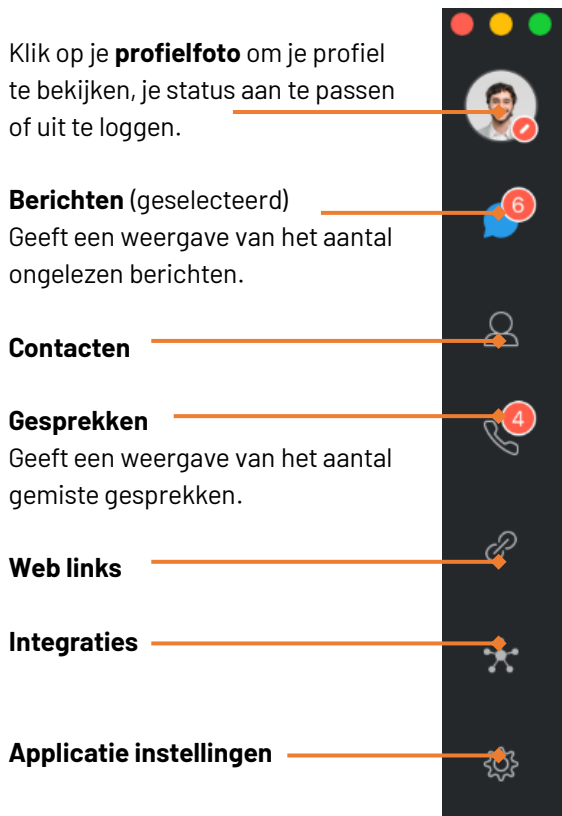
Klik op je **profielfoto** om je profiel te bekijken, je status aan te passen of uit te loggen.

**Berichten** (geselecteerd)
Geeft een weergave van het aantal ongelezen berichten.

6

**Contacten**

**Gesprekken**
Geeft een weergave van het aantal gemiste gesprekken.

4

**Web links**

**Integraties**

**Applicatie instellingen**